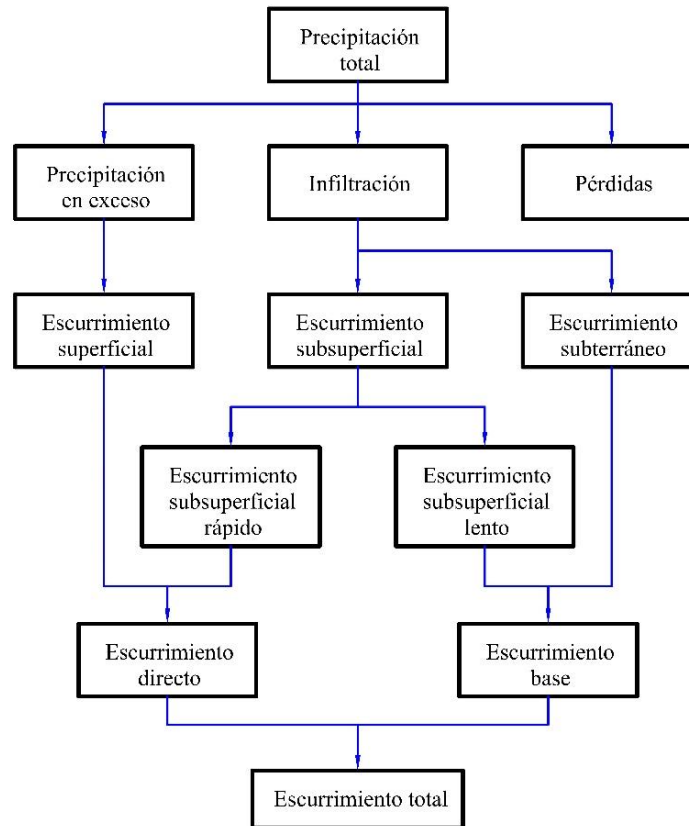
Precipitación total

Precipitación en exceso

Infiltración

Pérdidas

Escurrimiento superficial

Escurrimiento subsuperficial

Escurrimiento subterráneo

Escurrimiento subsuperficial rápido

Escurrimiento subsuperficial lento

Escurrimiento directo

Escurrimiento base

Escurrimiento total